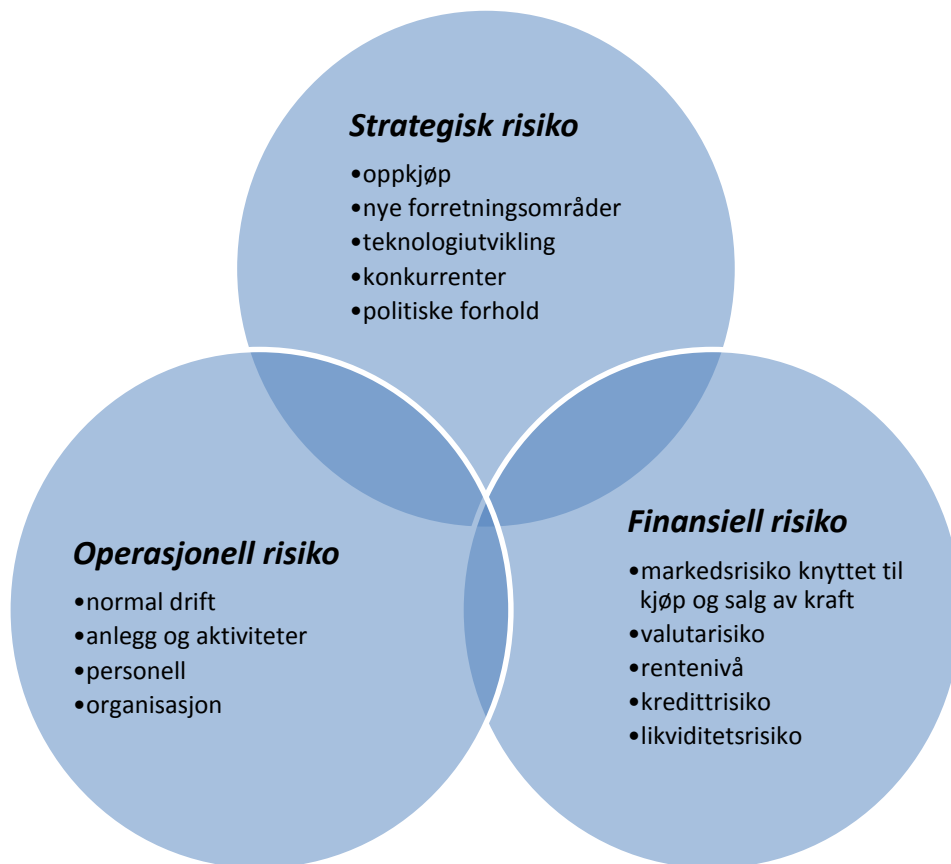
Strategisk risiko
•oppkjøp
•nye forretningsområder
•teknologiutvikling
•konkurrenter
•politiske forhold

Operasjonell risiko
•normal drift
•anlegg og aktiviteter
•personell
•organisasjon

Finansiell risiko
•markedsrisiko knyttet til kjøp og salg av kraft
•valutarisiko
•rentenivå
•kredittrisiko
•likviditetsrisiko